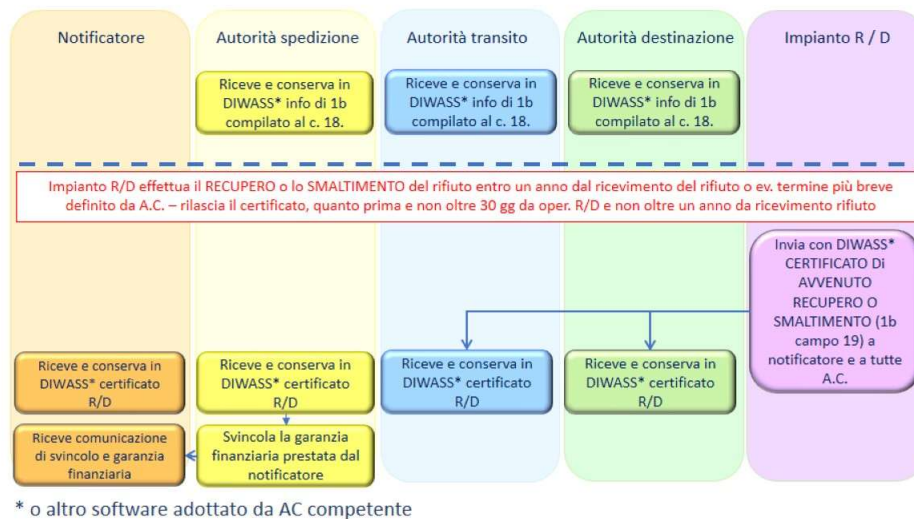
Notificatore

Autorità spedizione

Autorità transito

Autorità destinazione

Impianto R / D

Riceve e conserva in DIWASS* info di 1b compilato al c. 18.

Riceve e conserva in DIWASS* info di 1b compilato al c. 18.

Riceve e conserva in DIWASS* info di 1b compilato al c. 18.

Impianto R/D effettua il RECUPERO o lo SMALTIMENTO del rifiuto entro un anno dal ricevimento del rifiuto o ev. termine più breve definito da A.C. – rilascia il certificato, quanto prima e non oltre 30 gg da oper. R/D e non oltre un anno da ricevimento rifiuto

Invia con DIWASS* CERTIFICATO DI AVVENUTO RECUPERO O SMALTIMENTO (1b campo 19) a notificatore e a tutte A.C.

Riceve e conserva in DIWASS* certificato R/D

Riceve e conserva in DIWASS* certificato R/D

Riceve e conserva in DIWASS* certificato R/D

Riceve e conserva in DIWASS* certificato R/D

Riceve comunicazione di svincolo e garanzia finanziaria

Svincola la garanzia finanziaria prestata dal notificatore

* o altro software adottato da AC competente